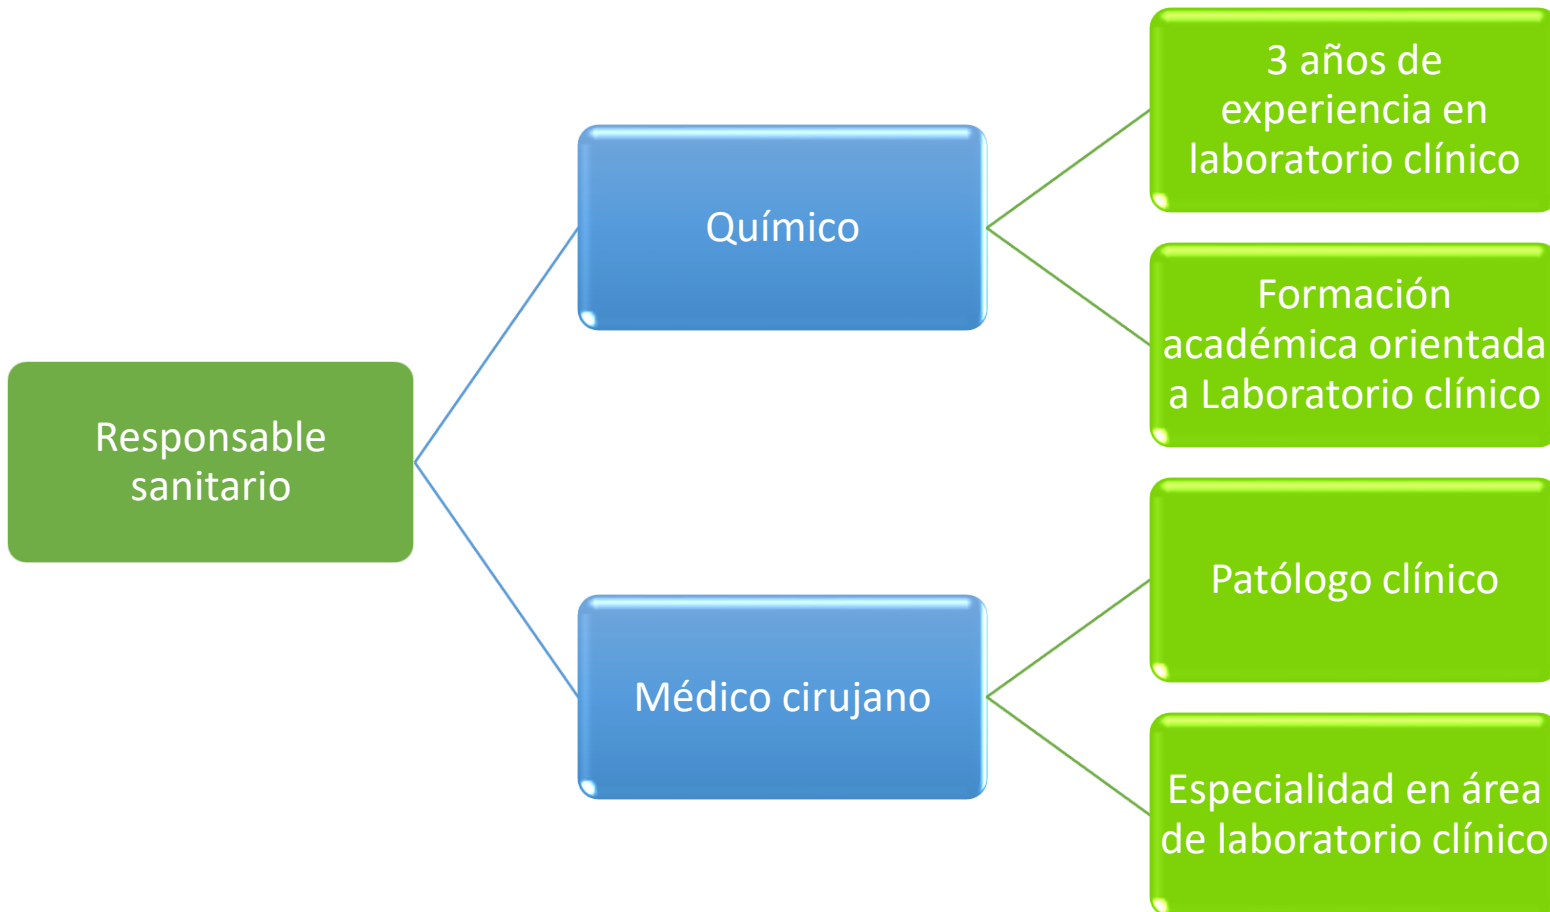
Responsable sanitario

Químico

3 años de experiencia en laboratorio clínico

Formación académica orientada a Laboratorio clínico

Médico cirujano

Patólogo clínico

Especialidad en área de laboratorio clínico